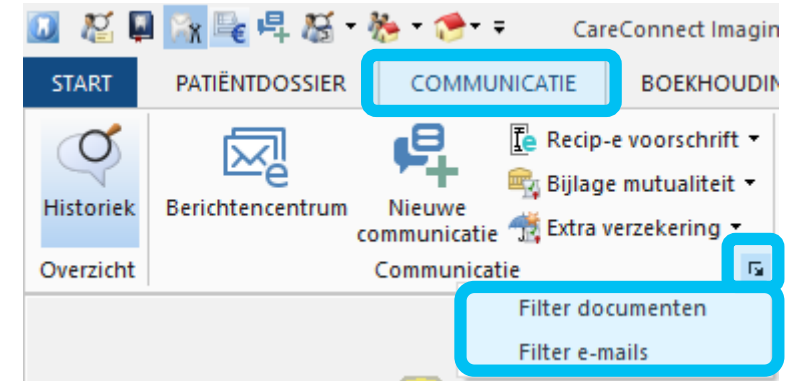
CareConnect Imagin

START
PATIËNTDOSSIER
COMMUNICATIE
BOEKHOUDIN

Historiek
Overzicht

Berichtencentrum
Nieuwe communicatie
Recip-e voorschrift
Bijlage mutualiteit
Extra verzekering
Communicatie

Filter documenten
Filter e-mails